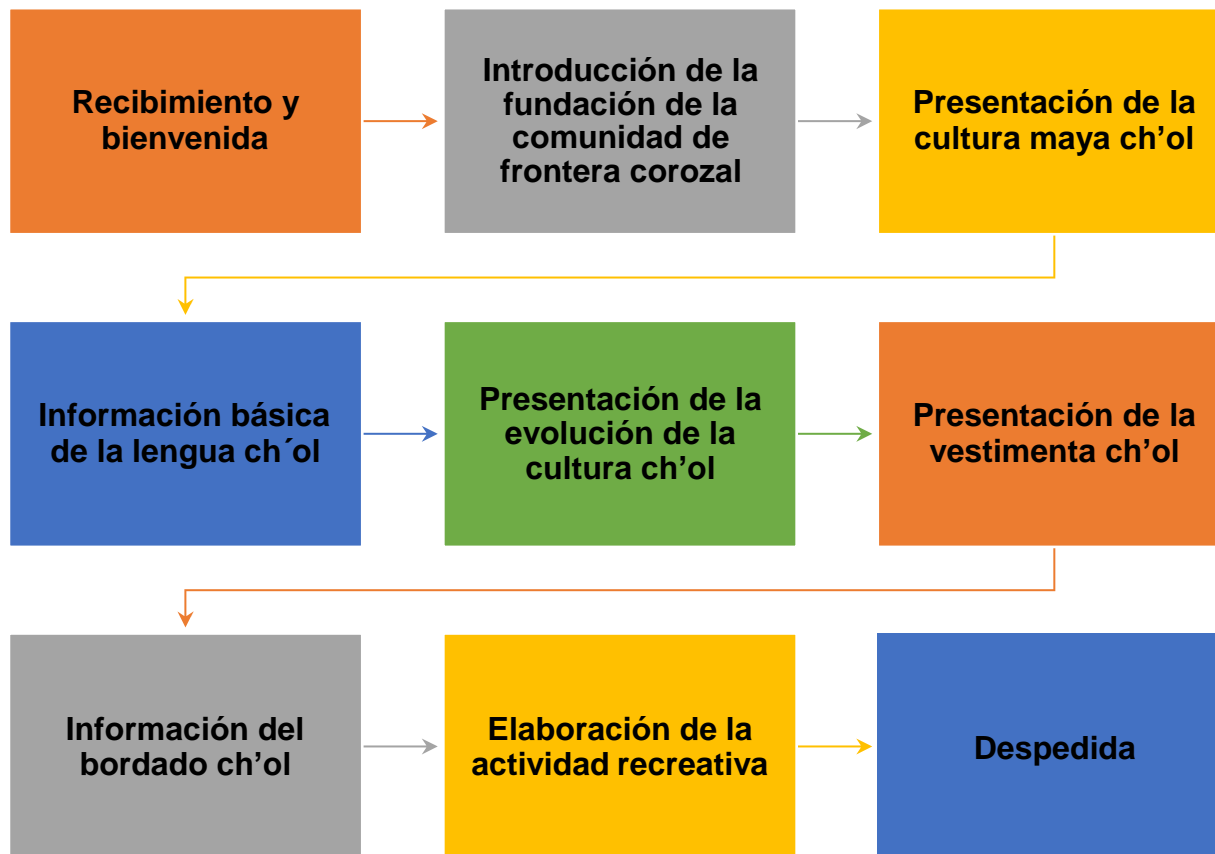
Recibimiento y bienvenida

Introducción de la fundación de la comunidad de frontera corozal

Presentación de la cultura maya ch’ol

Información básica de la lengua ch´ol

Presentación de la evolución de la cultura ch’ol

Presentación de la vestimenta ch’ol

Información del bordado ch’ol

Elaboración de la actividad recreativa

Despedida